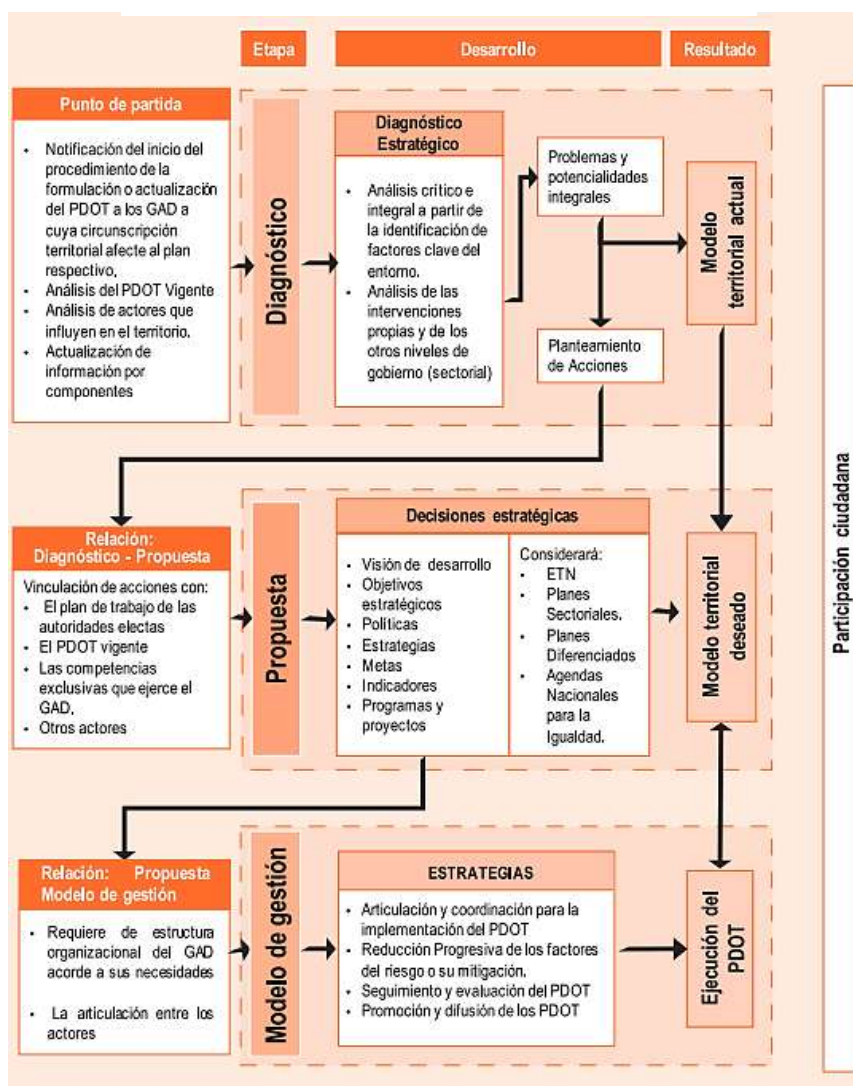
Etapa

Desarrollo

Resultado

Punto de partida

- Notificación del inicio del procedimiento de la formulación o actualización del PDOT a los GAD a cuya circunscripción territorial afecte al plan respectivo,
- Análisis del PDOT Vigente
- Análisis de actores que influyen en el territorio.
- Actualización de información por componentes

Diagnóstico

Diagnóstico Estratégico

- Análisis crítico e integral a partir de la identificación de factores clave del entorno.
- Análisis de las intervenciones propias y de los otros niveles de gobierno (sectorial)

Problemas y potencialidades integrales

Planteamiento de Acciones

Modelo territorial actual

Relación: Diagnóstico - Propuesta

Vinculación de acciones con:
- El plan de trabajo de las autoridades electas
- El PDOT vigente
- Las competencias exclusivas que ejerce el GAD,
- Otros actores

Propuesta

Decisiones estratégicas

- Visión de desarrollo
- Objetivos estratégicos
- Políticas
- Estrategias
- Metas
- Indicadores
- Programas y proyectos

Considerará:
- ETN
- Planes Sectoriales.
- Planes Diferenciados
- Agendas Nacionales para la Igualdad.

Modelo territorial deseado

Relación: Propuesta Modelo de gestión

- Requiere de estructura organizacional del GAD acorde a sus necesidades
- La articulación entre los actores

Modelo de gestión

ESTRATEGIAS

- Articulación y coordinación para la implementación del PDOT
- Reducción Progresiva de los factores del riesgo o su mitigación.
- Seguimiento y evaluación del PDOT
- Promoción y difusión de los PDOT

Ejecución del PDOT

Participación ciudadana